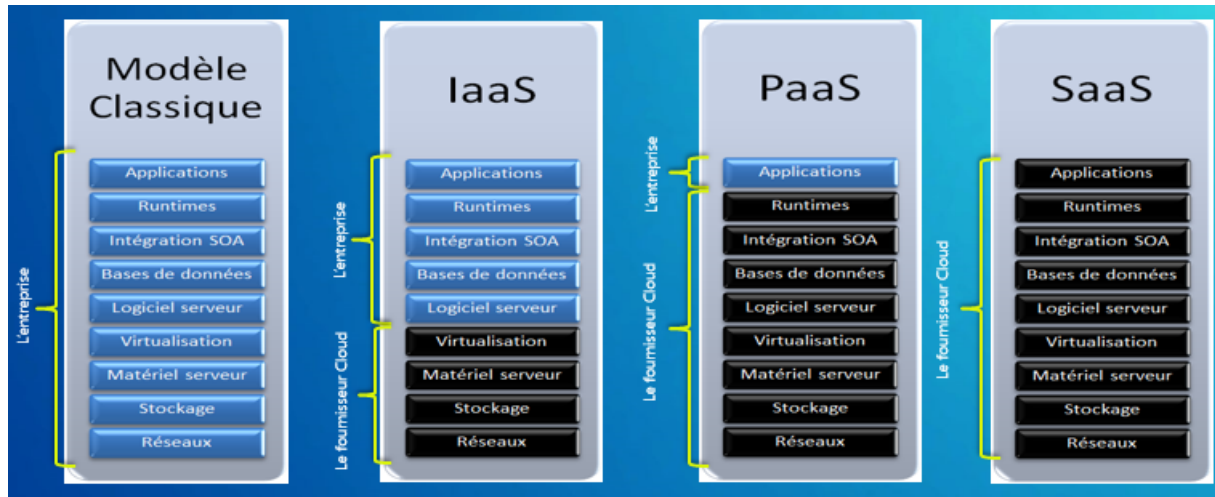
Modèle Classique

L'entreprise

Applications
Runtimes
Intégration SOA
Bases de données
Logiciel serveur
Virtualisation
Matériel serveur
Stockage
Réseaux

IaaS

L'entreprise

Le fournisseur Cloud

Applications
Runtimes
Intégration SOA
Bases de données
Logiciel serveur
Virtualisation
Matériel serveur
Stockage
Réseaux

PaaS

L'entreprise

Le fournisseur Cloud

Applications
Runtimes
Intégration SOA
Bases de données
Logiciel serveur
Virtualisation
Matériel serveur
Stockage
Réseaux

SaaS

Le fournisseur Cloud

Applications
Runtimes
Intégration SOA
Bases de données
Logiciel serveur
Virtualisation
Matériel serveur
Stockage
Réseaux